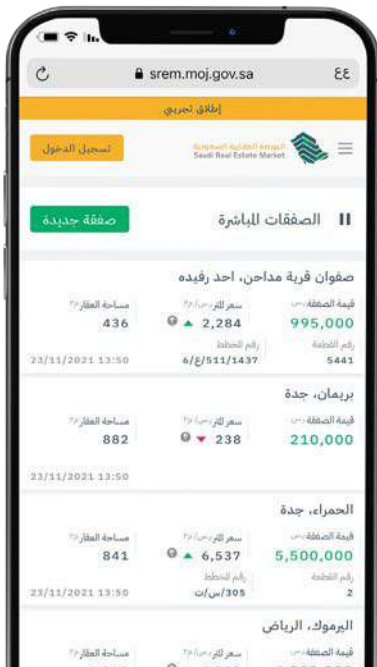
srem.moj.gov.sa
ع ع

إطلاق تجريبي

تسجيل الدخول
البورصة العقارية السعودية
Saudi Real Estate Market

صفقة جديدة
الصفقات المباشرة

صفوان قرية مداحن، احد رفيده
قيمة الصفقة/ر.س
995,000
سعر المتر/ر.س/م²
2,284
مساحة العقار/م²
436
رقم القطعة
5441
رقم المخطط
6/ع/511/1437
23/11/2021 13:50

بريمان، جدة
قيمة الصفقة/ر.س
210,000
سعر المتر/ر.س/م²
238
مساحة العقار/م²
882
23/11/2021 13:50

الحمراء، جدة
قيمة الصفقة/ر.س
5,500,000
سعر المتر/ر.س/م²
6,537
مساحة العقار/م²
841
رقم القطعة
2
رقم المخطط
305/س/ت
23/11/2021 13:50

اليرموك، الرياض
قيمة الصفقة/ر.س
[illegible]
مساحة العقار/م²
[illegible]